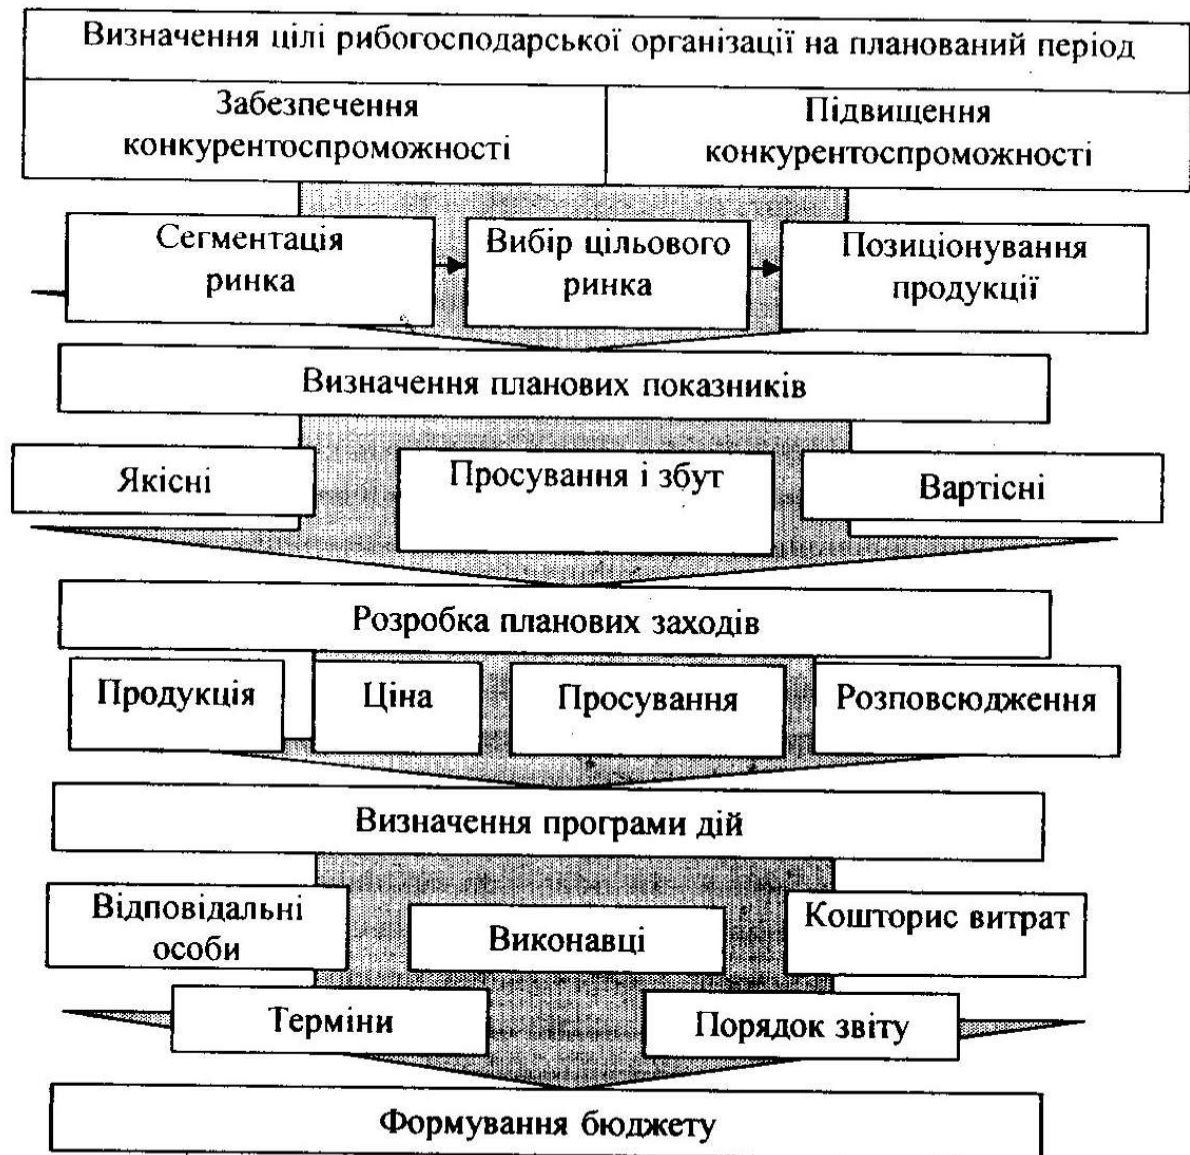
Визначення цілі рибогосподарської організації на плановий період

Забезпечення конкурентоспроможності

Підвищення конкурентоспроможності

Сегментація ринка

Вибір цільового ринка

Позиціонування продукції

Визначення планових показників

Якісні

Просування і збут

Вартісні

Розробка планових заходів

Продукція

Ціна

Просування

Розповсюдження

Визначення програми дій

Відповідальні особи

Виконавці

Кошторис витрат

Терміни

Порядок звіту

Формування бюджету